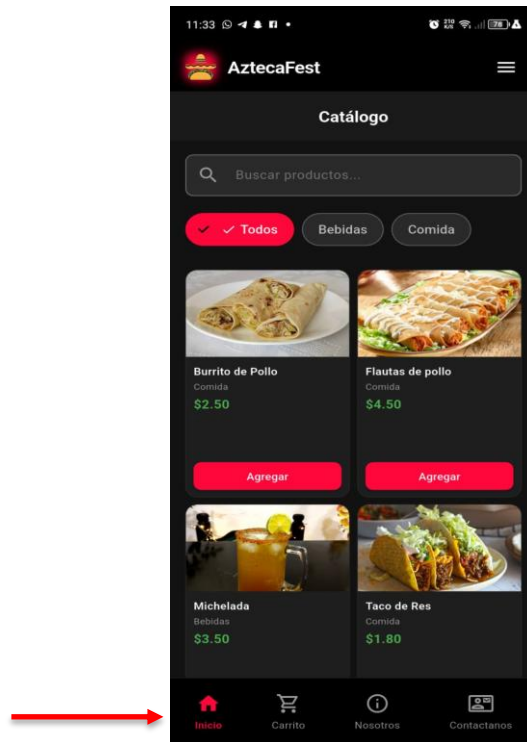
11:33

AztecaFest

Catálogo

Buscar productos...

✓ Todos
Bebidas
Comida

Burrito de Pollo
Comida
$2.50
Agregar

Flautas de pollo
Comida
$4.50
Agregar

Michelada
Bebidas
$3.50

Taco de Res
Comida
$1.80

Inicio
Carrito
Nosotros
Contactanos